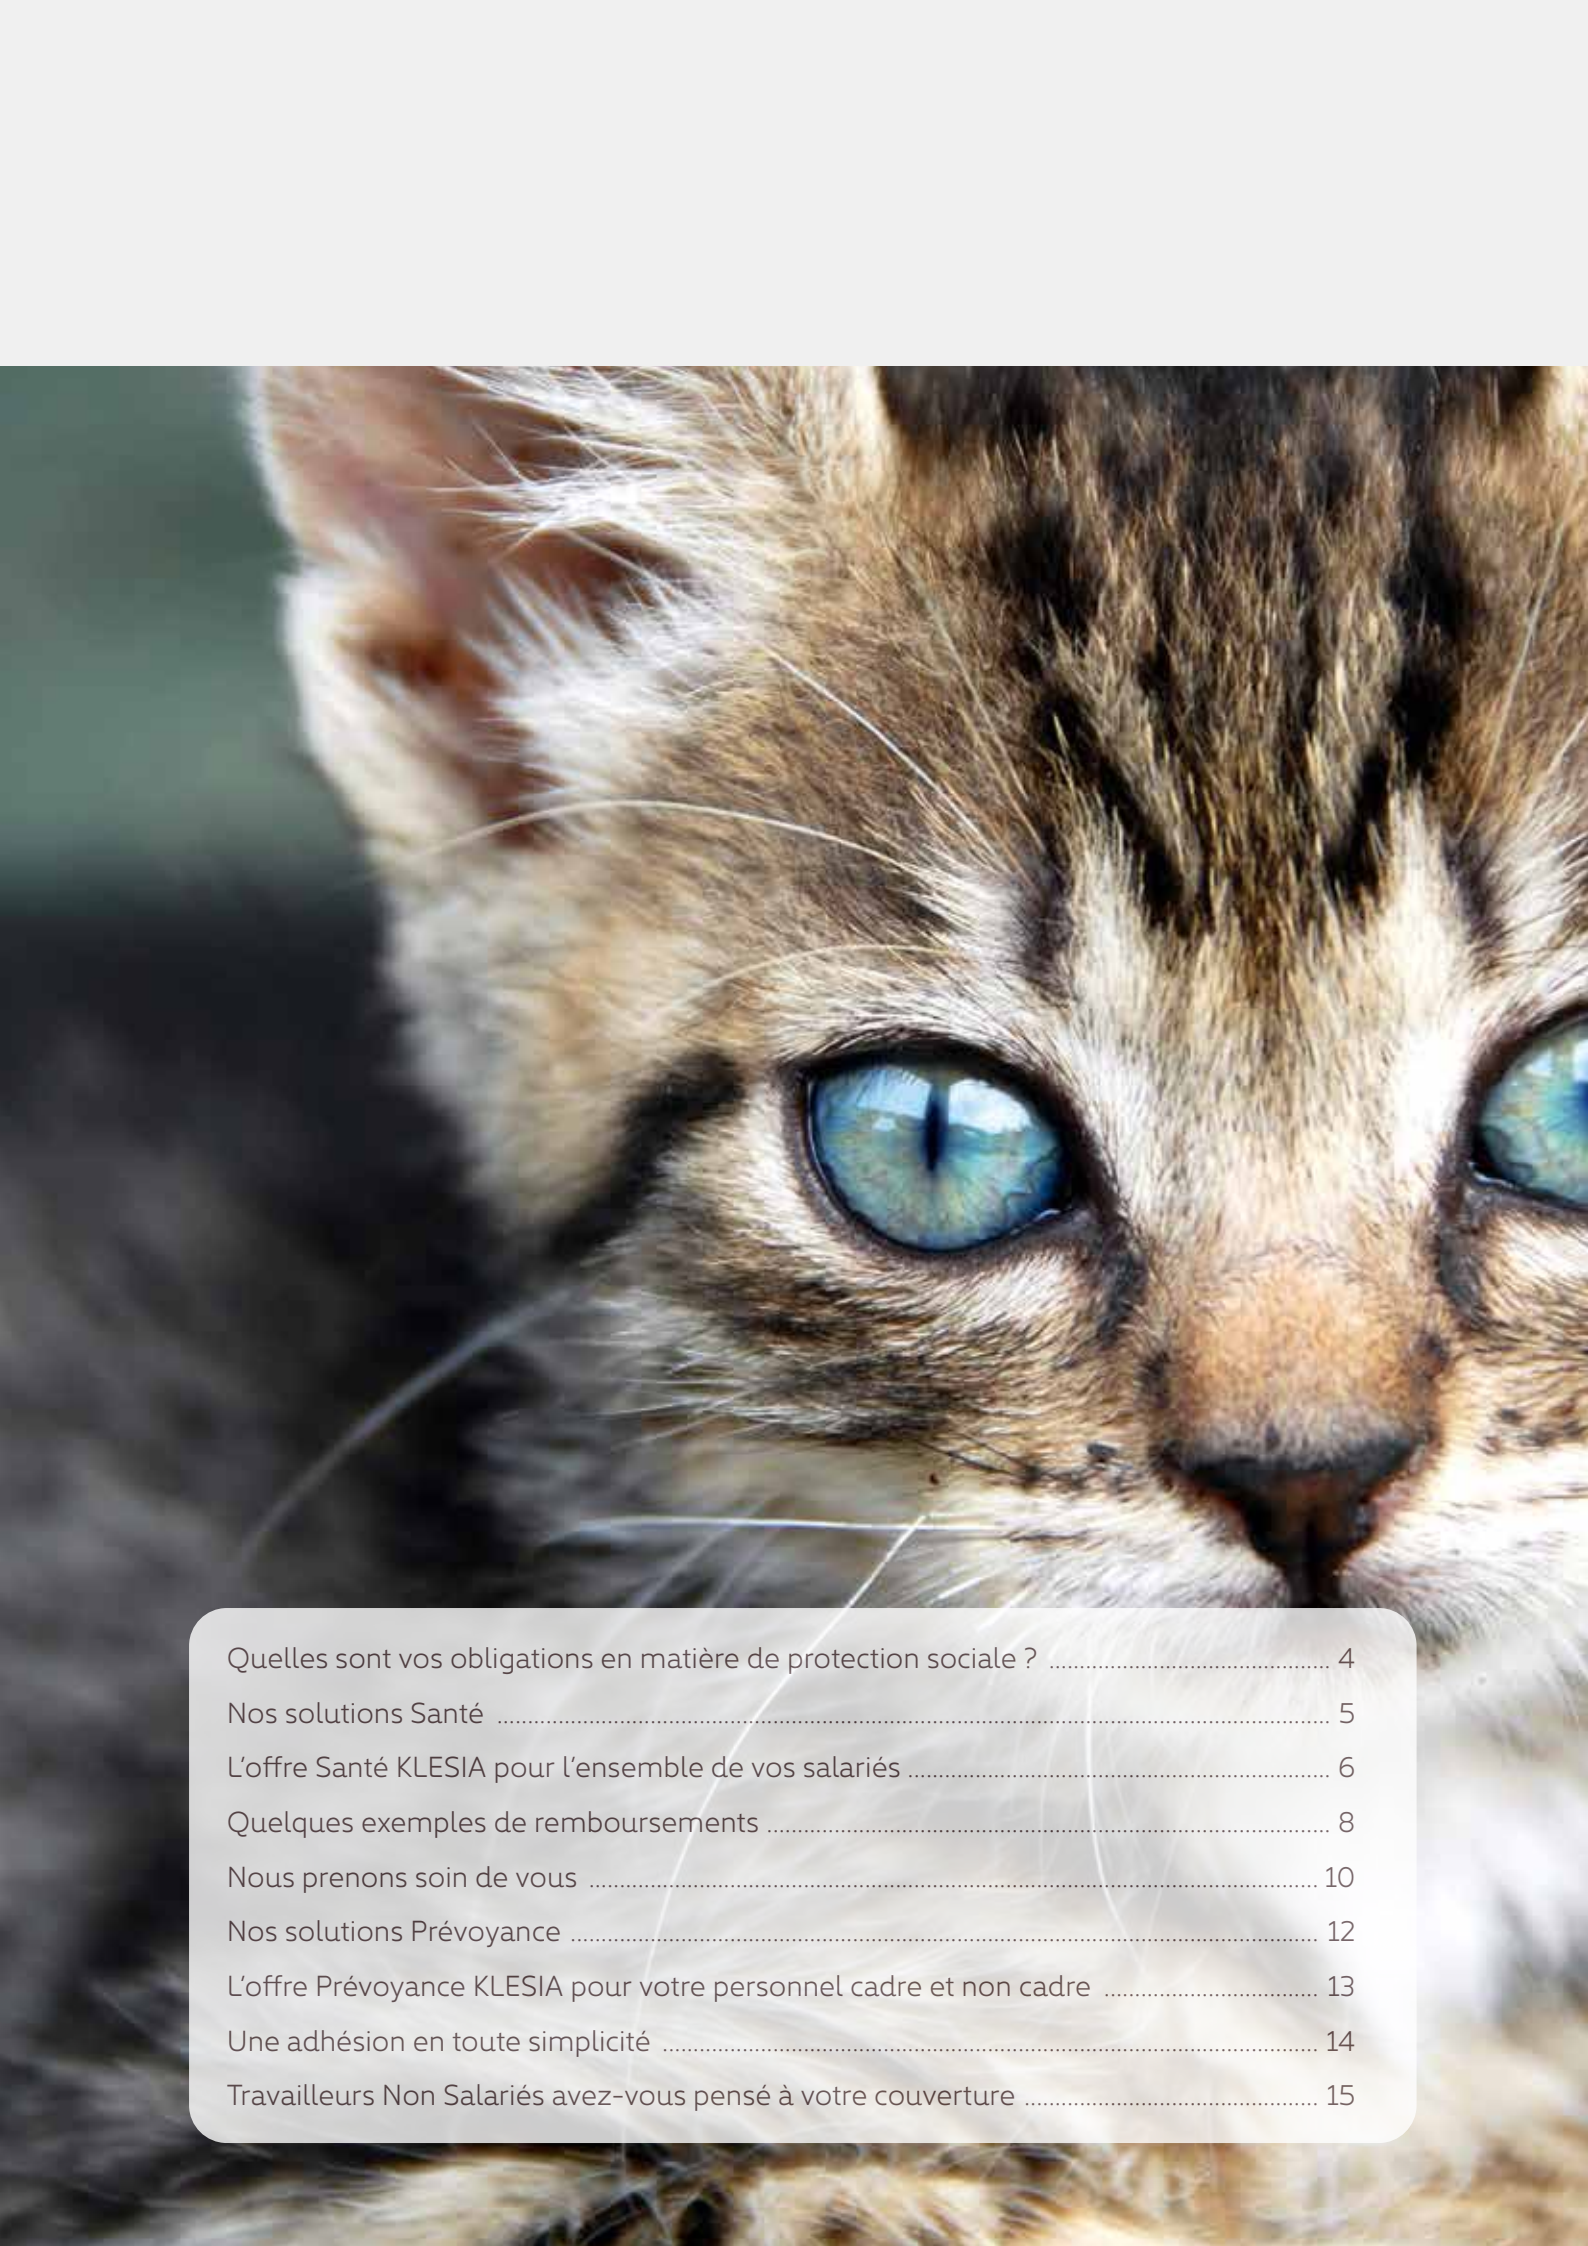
Quelles sont vos obligations en matière de protection sociale ? ........ 4
Nos solutions Santé ........ 5
L’offre Santé KLESIA pour l’ensemble de vos salariés ........ 6
Quelques exemples de remboursements ........ 8
Nous prenons soin de vous ........ 10
Nos solutions Prévoyance ........ 12
L’offre Prévoyance KLESIA pour votre personnel cadre et non cadre ........ 13
Une adhésion en toute simplicité ........ 14
Travailleurs Non Salariés avez-vous pensé à votre couverture ........ 15